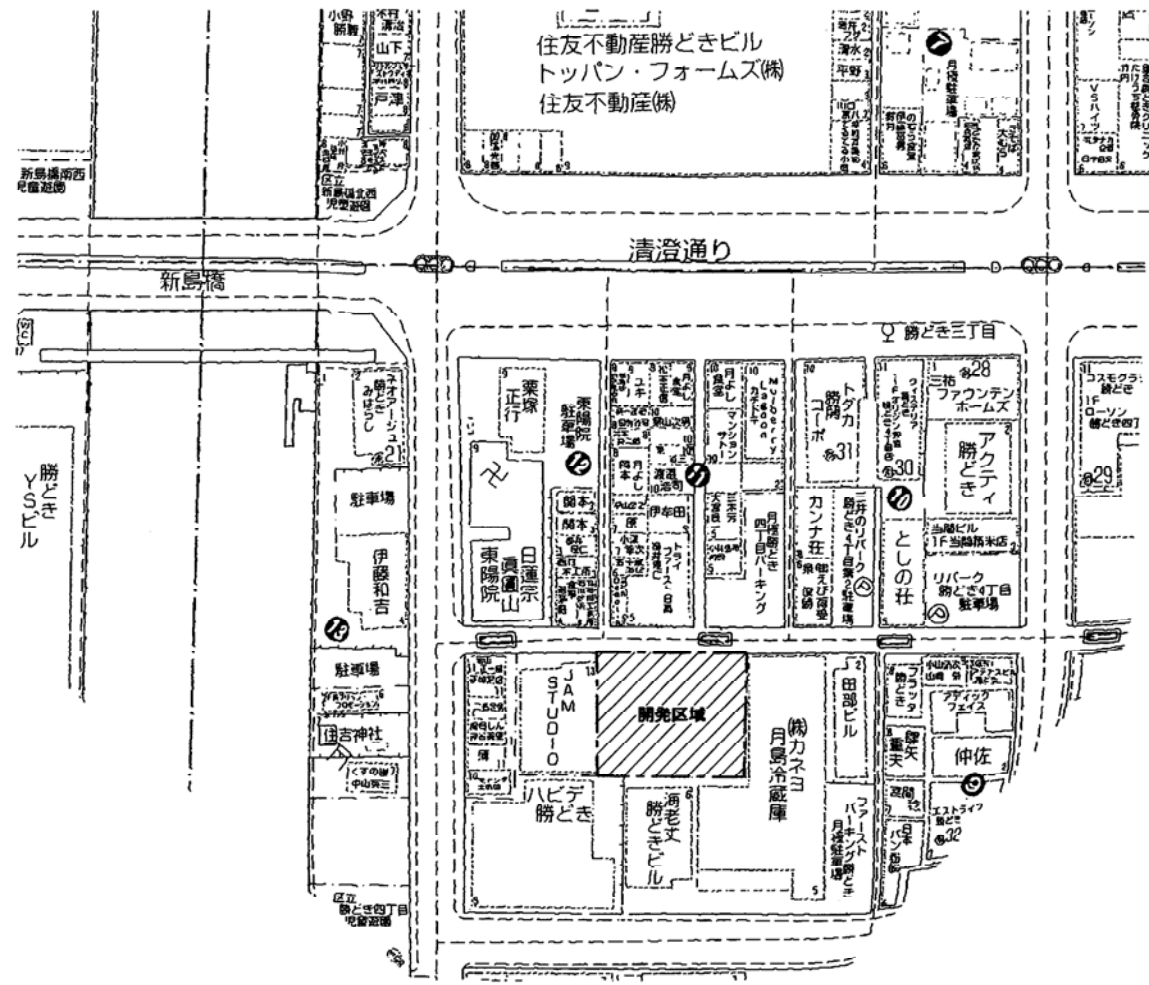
住友不動産勝どきビル
トッパン・フォームズ㈱
住友不動産㈱

小野
勝覚
山下
戸澤
区立
新島橋北西
児童遊園
新島橋南西
児童遊園

清澄通り
新島橋

勝どき三丁目

勝どき
YSビル

勝どき
みはらし
駐車場
伊藤和吉
駐車場
住吉神社
中山賢三
区立
勝どき四丁目
児童遊園

栗塚
正行
東陽院
駐車場
卍
日蓮宗
眞園山
東陽院
12

ユキ
月よし
岡本
伊佐田
11
閑本
閑本
月よし
マンション
サト
月島勝どき
四丁目パーキング

トダカ
勝関
コーポ
31
カンナ荘
三井のリパーク
勝どき4丁目第2駐車場
10
としの荘
三拓
ファウンテン
ホームズ
28
アクティ
勝どき
30
当間ビル
1F 当間商米店
リパーク
勝どき4丁目
駐車場

29
ローソン
勝どき四丁目

JAM
STUDIO
開発区域
ハピデ
勝どき
海老丈
勝どきビル
㈱カネヨ
月島冷蔵庫
田部ビル
ファースト
パーキング
月島駐車場
プラッタ
勝どき
ブティック
フェイス
仲佐
9
32